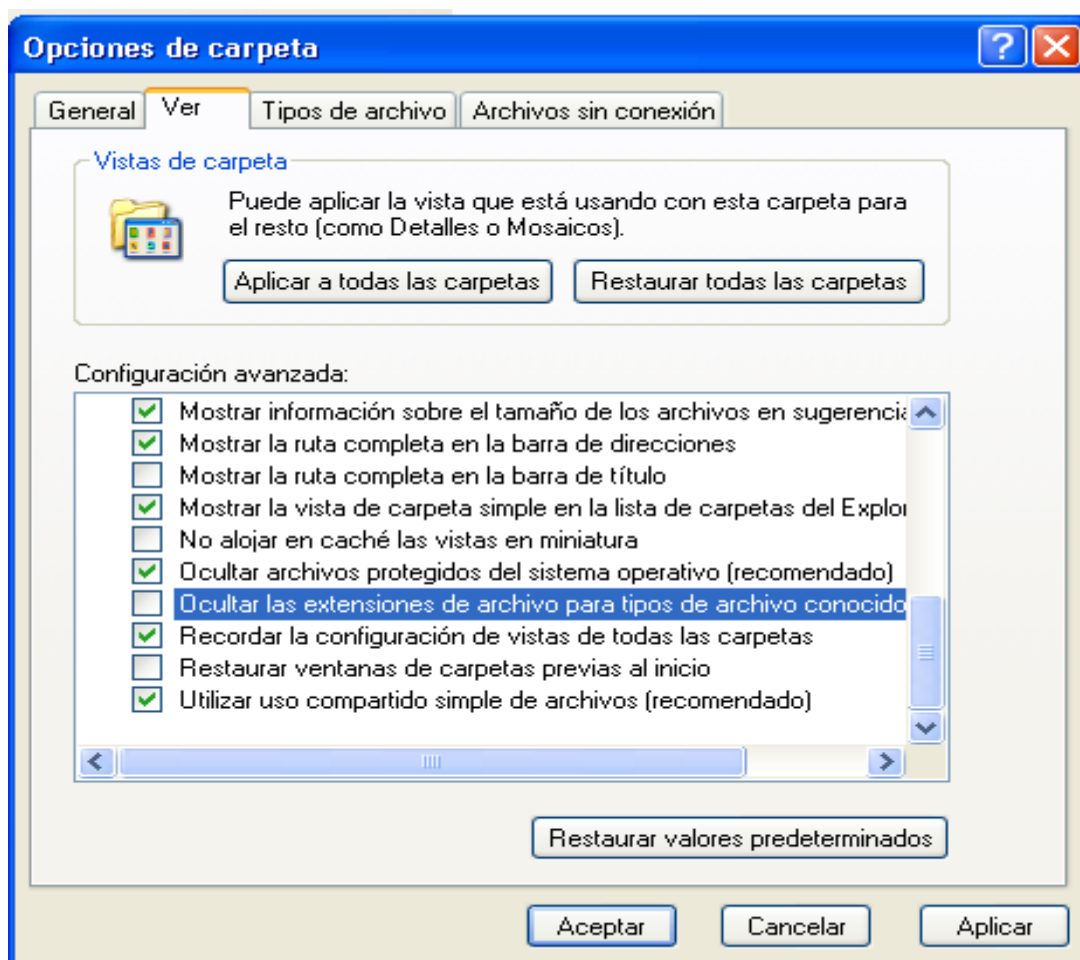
Opciones de carpeta

General | Ver | Tipos de archivo | Archivos sin conexión

Vistas de carpeta

Puede aplicar la vista que está usando con esta carpeta para el resto (como Detalles o Mosaicos).

Aplicar a todas las carpetas | Restaurar todas las carpetas

Configuración avanzada:

Mostrar información sobre el tamaño de los archivos en sugerencia
Mostrar la ruta completa en la barra de direcciones
Mostrar la ruta completa en la barra de título
Mostrar la vista de carpeta simple en la lista de carpetas del Explor
No alojar en caché las vistas en miniatura
Ocultar archivos protegidos del sistema operativo (recomendado)
Ocultar las extensiones de archivo para tipos de archivo conocido
Recordar la configuración de vistas de todas las carpetas
Restaurar ventanas de carpetas previas al inicio
Utilizar uso compartido simple de archivos (recomendado)

Restaurar valores predeterminados

Aceptar | Cancelar | Aplicar